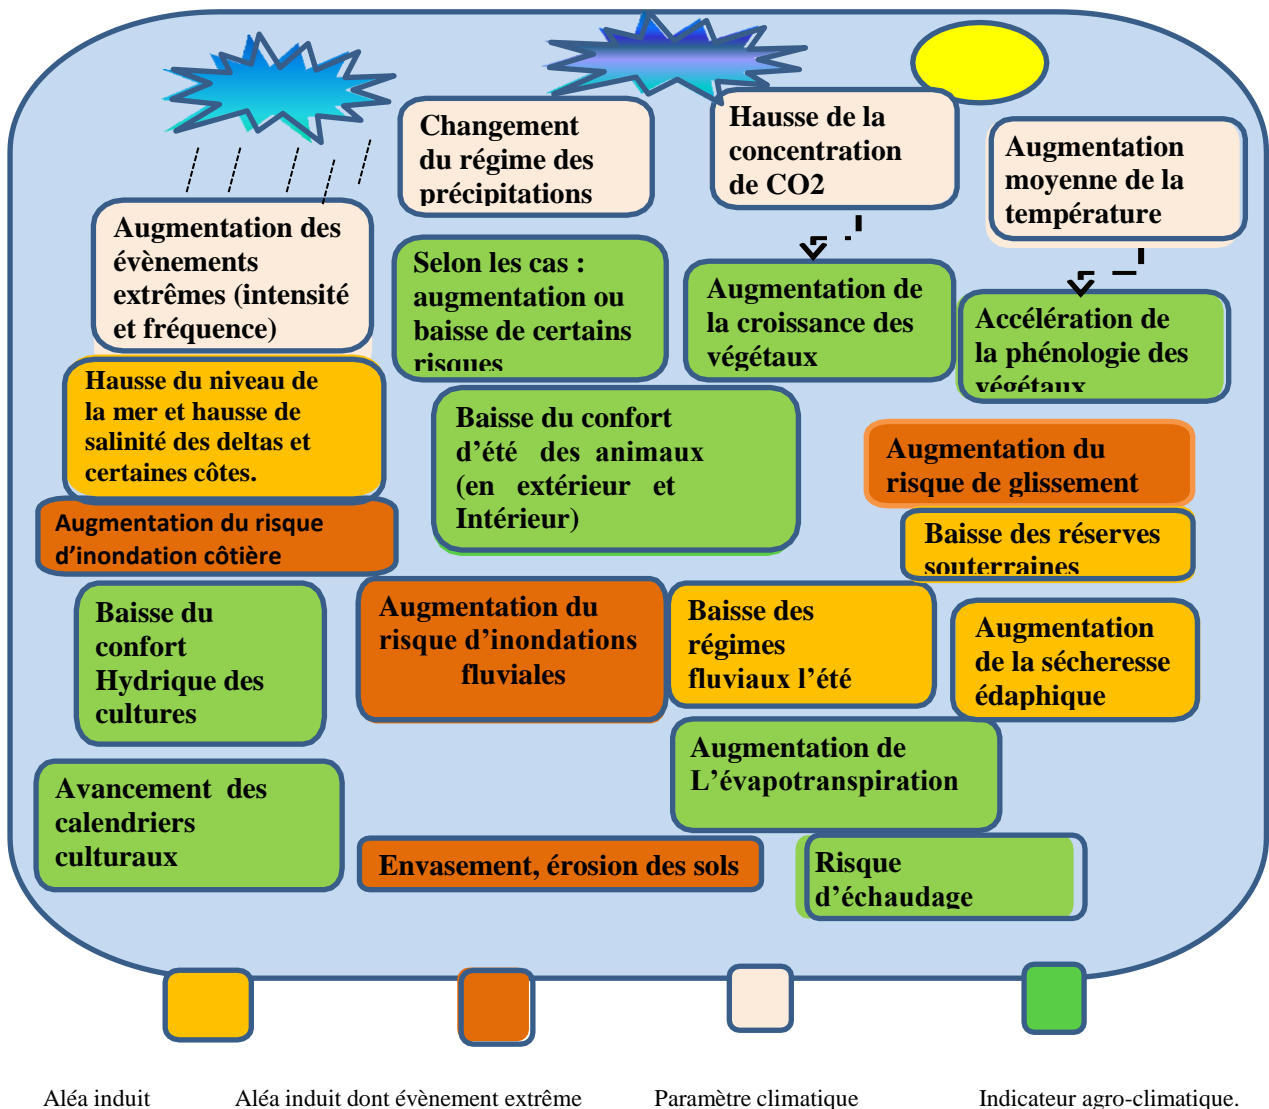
Changement du régime des précipitations

Hausse de la concentration de CO2

Augmentation moyenne de la température

Augmentation des évènements extrêmes (intensité et fréquence)

Selon les cas : augmentation ou baisse de certains risques

Augmentation de la croissance des végétaux

Accélération de la phénologie des végétaux

Hausse du niveau de la mer et hausse de salinité des deltas et certaines côtes.

Baisse du confort d'été des animaux (en extérieur et Intérieur)

Augmentation du risque de glissement

Augmentation du risque d'inondation côtière

Baisse des réserves souterraines

Baisse du confort Hydrique des cultures

Augmentation du risque d'inondations fluviales

Baisse des régimes fluviaux l'été

Augmentation de la sécheresse édaphique

Augmentation de L'évapotranspiration

Avancement des calendriers culturaux

Envasement, érosion des sols

Risque d'échaudage

Aléa induit

Aléa induit dont évènement extrême

Paramètre climatique

Indicateur agro-climatique.